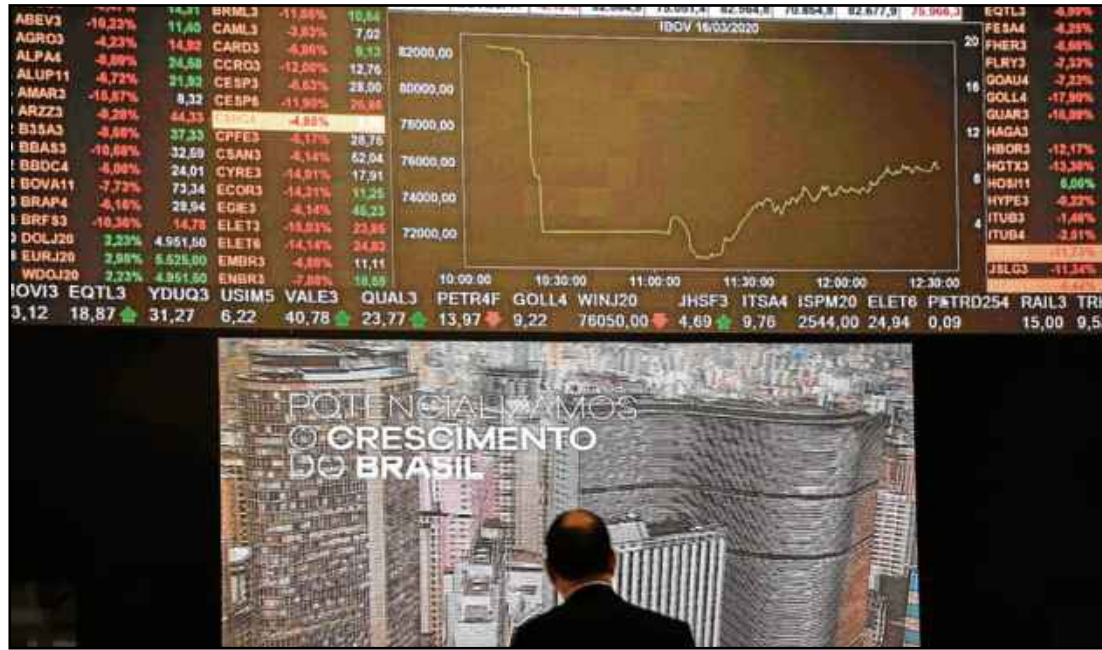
ABEV3 -10,23% 11,40
AGRO3 -4,23% 14,92
ALPA4 -8,89% 24,68
ALUP11 -4,72% 21,93
AMAR3 -15,67% 8,32
ARZZ3 -8,29% 44,33
B3SA3 -8,68% 37,33
BBAS3 -10,68% 32,59
BBDC4 -6,06% 24,01
BOVA11 -7,73% 73,34
BRAP4 -6,16% 28,94
BRFS3 -10,36% 14,78
DOLJ20 2,23% 4.951,50
EURJ20 2,98% 5.525,00
WDOJ20 2,23% 4.951,50

BRML3 -11,66% 10,64
CAML3 -3,83% 7,02
CARD3 -6,86% 9,12
CCRO3 -12,00% 12,76
CESP3 -6,63% 28,00
CESP6 -11,90% 26,86
CSMG3 -4,80%
CPFE3 -6,17% 28,76
CSAN3 -6,14% 52,04
CYRE3 -14,91% 17,91
ECOR3 -14,21% 11,25
EGIE3 -6,14% 45,23
ELET3 -15,03% 23,85
ELET6 -14,14% 24,82
EMBR3 -6,80% 11,11
ENBR3 -7,88% 18,58

IBOV 16/03/2020

82000,00
80000,00
78000,00
76000,00
74000,00
72000,00

10:00:00 10:30:00 11:00:00 11:30:00 12:00:00 12:30:00

20
16
12
8
4

EQTL3 -6,99%
FESA4 -6,25%
FHER3 -6,66%
FLRY3 -7,32%
GOAU4 -7,23%
GOLL4 -17,90%
GUAR3 -16,09%
HAGA3
HBOR3 -12,17%
HGTX3 -13,36%
HOSI11 6,06%
HYPE3 -9,22%
ITUB3 -1,46%
ITUB4 -2,01%
-11,75%
JSLG3 -11,34%

IOVI3 EQTL3 YDUQ3 USIM5 VALE3 QUAL3 PETR4F GOLL4 WINJ20 JHSF3 ITSA4 ISPM20 ELET6 PETRD254 RAIL3 TRI
3,12 18,87 31,27 6,22 40,78 23,77 13,97 9,22 76050,00 4,69 9,76 2544,00 24,94 0,09 15,00 9,5

POTENCIALIZAMOS O CRESCIMENTO DO BRASIL